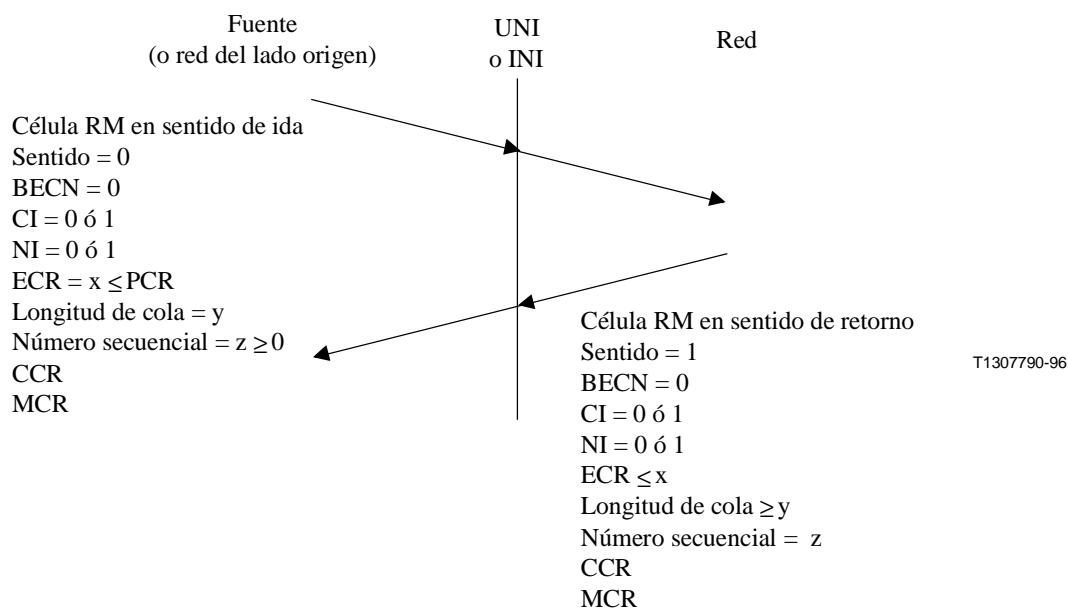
Fuente
(o red del lado origen)

UNI
o INI

Red

Célula RM en sentido de ida
Sentido = 0
BECN = 0
CI = 0 ó 1
NI = 0 ó 1
ECR = x $\leq$ PCR
Longitud de cola = y
Número secuencial = z $\geq$ 0
CCR
MCR

Célula RM en sentido de retorno
Sentido = 1
BECN = 0
CI = 0 ó 1
NI = 0 ó 1
ECR $\leq$ x
Longitud de cola $\geq$ y
Número secuencial = z
CCR
MCR

T1307790-96